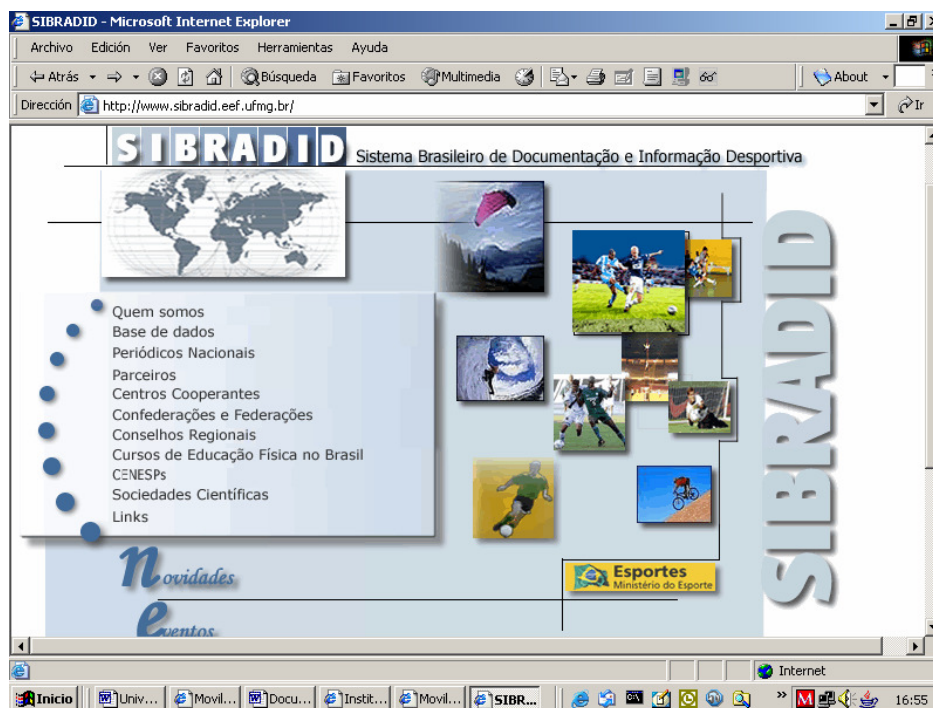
SIBRADID - Microsoft Internet Explorer

Archivo Edición Ver Favoritos Herramientas Ayuda

Atrás Búsqueda Favoritos Multimedia About

Dirección http://www.sibradid.eef.ufmg.br/ Ir

SIBRADID Sistema Brasileiro de Documentação e Informação Desportiva

Quem somos
Base de dados
Periódicos Nacionais
Parceiros
Centros Cooperantes
Confederações e Federações
Conselhos Regionais
Cursos de Educação Física no Brasil
CENESPs
Sociedades Científicas
Links

Novidades
Eventos

Esportes
Ministério do Esporte

SIBRADID

Internet

Inicio Univ... Movil... Docu... Instit... Movil... SIBR... 16:55